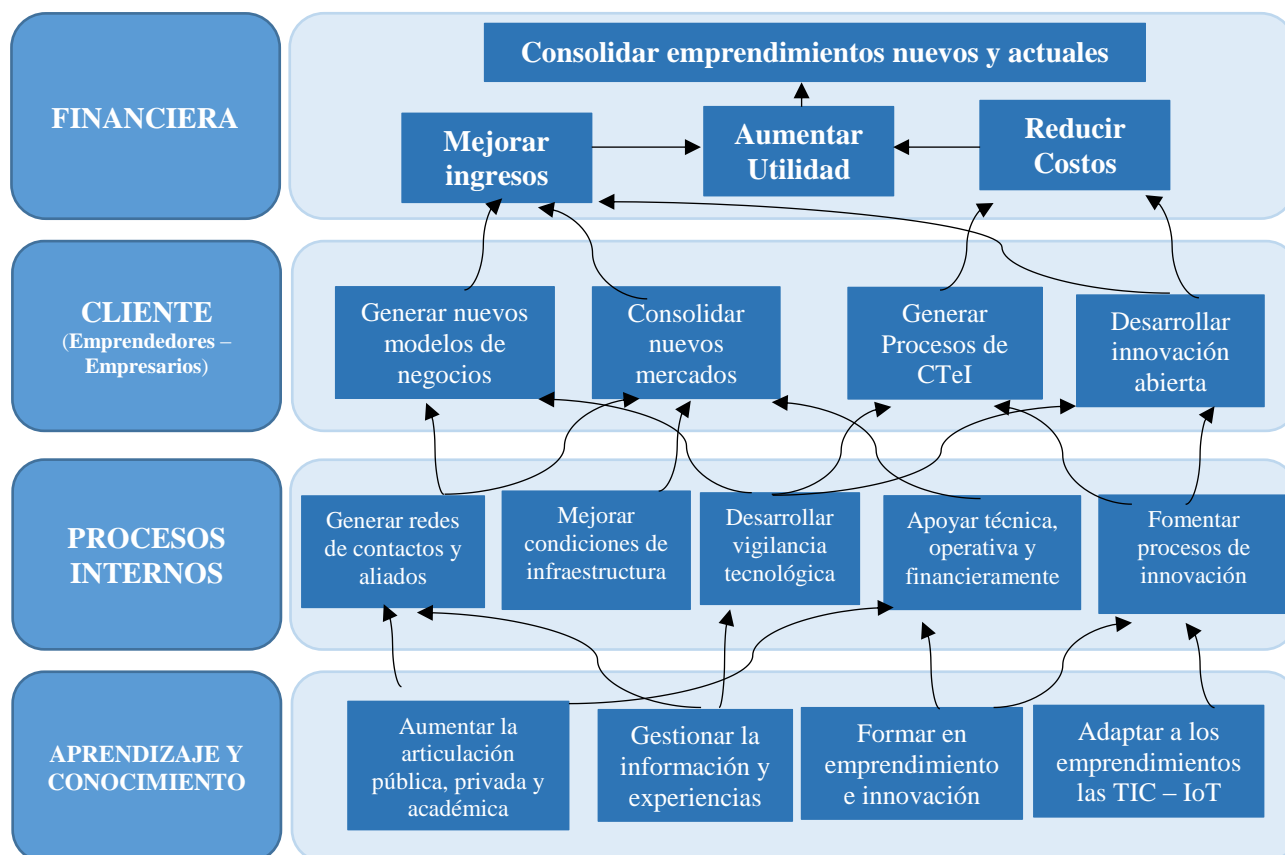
FINANCIERA

Consolidar emprendimientos nuevos y actuales

Mejorar ingresos

Aumentar Utilidad

Reducir Costos

CLIENTE (Emprendedores – Empresarios)

Generar nuevos modelos de negocios

Consolidar nuevos mercados

Generar Procesos de CTeI

Desarrollar innovación abierta

PROCESOS INTERNOS

Generar redes de contactos y aliados

Mejorar condiciones de infraestructura

Desarrollar vigilancia tecnológica

Apoyar técnica, operativa y financieramente

Fomentar procesos de innovación

APRENDIZAJE Y CONOCIMIENTO

Aumentar la articulación pública, privada y académica

Gestionar la información y experiencias

Formar en emprendimiento e innovación

Adaptar a los emprendimientos las TIC – IoT